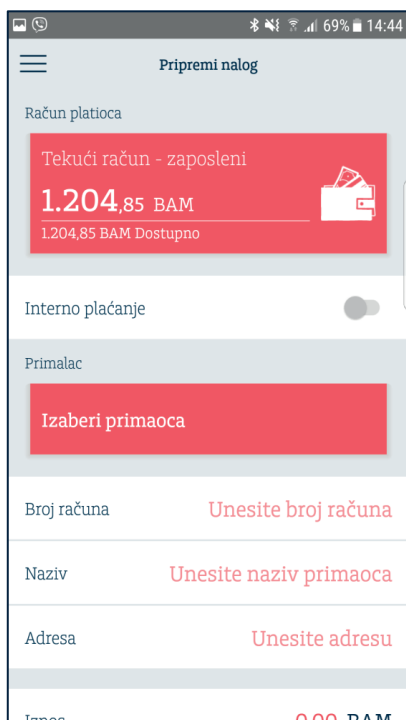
69% 14:44

Pripremi nalog

Račun platioca

Tekući račun - zaposleni

1.204,85 BAM

1.204,85 BAM Dostupno

Interno plaćanje

Primalac

Izaberi primaoca

Broj računa Unesite broj računa

Naziv Unesite naziv primaoca

Adresa Unesite adresu

Iznos 0,00 BAM